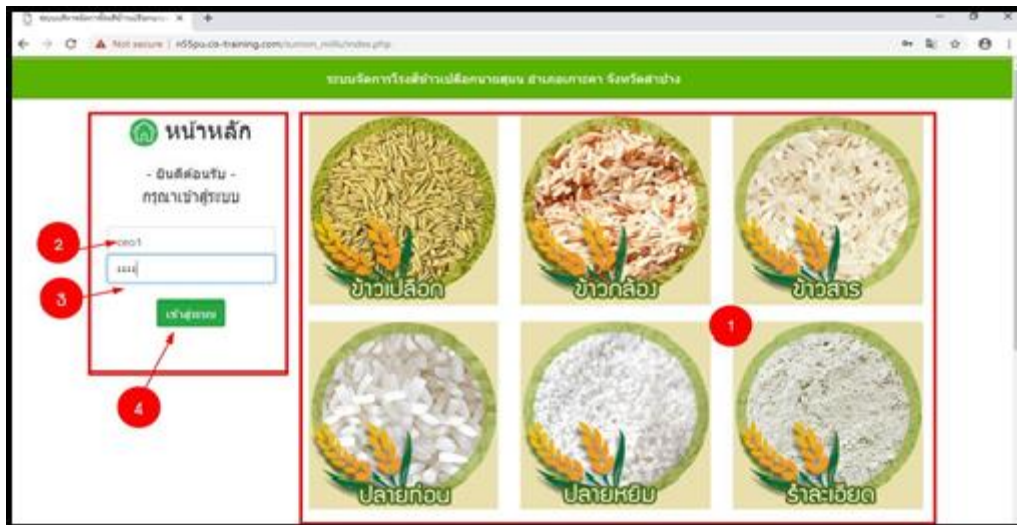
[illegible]

Not secure | n55pu.cs-training.com/sumon_mills/index.php

ระบบจัดการโรงสีข้าวเปลือกนายสุมน อำเภอเกาะคา จังหวัดลำปาง

หน้าหลัก

- ยินดีต้อนรับ -
กรุณาเข้าสู่ระบบ

2

ceo1

3

••••

เข้าสู่ระบบ

4

ข้าวเปลือก

ข้าวกล้อง

ข้าวสาร

1

ปลายท่อน

ปลายหยิบ

รำละเอียด